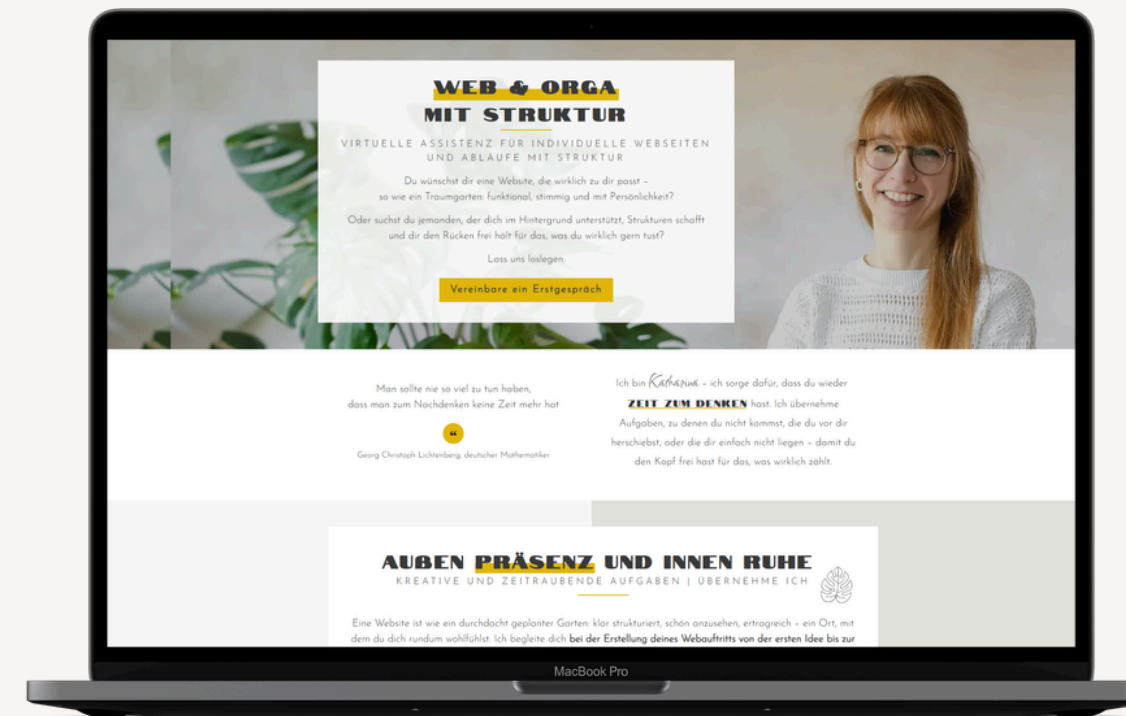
WEB & ORGA
MIT STRUKTUR

VIRTUELLE ASSISTENZ FÜR INDIVIDUELLE WEBSEITEN UND ABLÄUFE MIT STRUKTUR

Du wünschst dir eine Website, die wirklich zu dir passt – so wie ein Traumgarten: funktional, stimmig und mit Persönlichkeit?

Oder suchst du jemanden, der dich im Hintergrund unterstützt, Strukturen schafft und dir den Rücken frei hält für das, was du wirklich gern tust?

Lass uns loslegen.

Vereinbare ein Erstgespräch

Man sollte nie so viel zu tun haben, dass man zum Nachdenken keine Zeit mehr hat

"

Georg Christoph Lichtenberg, deutscher Mathematiker

Ich bin Katharina – ich sorge dafür, dass du wieder ZEIT ZUM DENKEN hast. Ich übernehme Aufgaben, zu denen du nicht kommst, die du vor dir herschiebst, oder die dir einfach nicht liegen – damit du den Kopf frei hast für das, was wirklich zählt.

AUßEN PRÄSENZ UND INNEN RUHE
KREATIVE UND ZEITRAUBENDE AUFGABEN | ÜBERNEHME ICH

Eine Website ist wie ein durchdacht geplanter Garten: klar strukturiert, schön anzusehen, ertragreich – ein Ort, mit dem du dich rundum wohlfühlst. Ich begleite dich bei der Erstellung deines Webauftritts von der ersten Idee bis zur

MacBook Pro